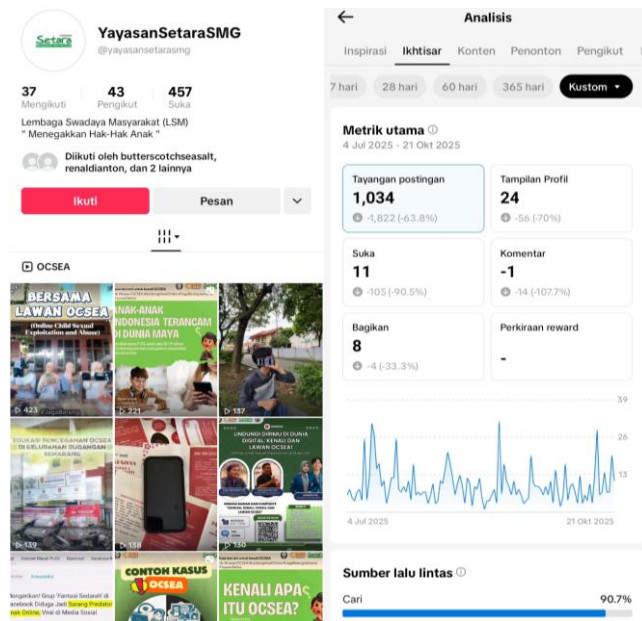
Setara

YayasanSetaraSMG

@yayasansetarasmg

37 Mengikuti

43 Pengikut

457 Suka

Lembaga Swadaya Masyarakat (LSM)
" Menegakkan Hak-Hak Anak "

Diikuti oleh butterscotchseasalt, renaldianton, dan 2 lainnya

Ikuti

Pesan

OCSEA

BERSAMA LAWAN OCSEA (Online Child Sexual Exploitation and Abuse)

423

ANAK-ANAK INDONESIA TERANCAM DI DUNIA MAYA

221

137

EDUKASI PENCEGAHAN OCSEA DI KELURAHAN DUGANGAN SEMARANG

139

138

LINDUNGI DIRIMU DI DUNIA DIGITAL: KENALI DAN LAWAN OCSEA!

150

Mengerikan! Grup 'Fantasi Sedarah' di Facebook Diduga Jadi Sarang Predator Anak Online, Viral di Media Sosial

CONTOH KASUS OCSEA

KENALI APA ITU OCSEA?

Analisis

Inspirasi Ikhtisar Konten Penonton Pengikut

7 hari 28 hari 60 hari 365 hari Kustom

Metrik utama

4 Jul 2025 - 21 Okt 2025

Tayangan postingan
1,034
-1,822 (-63.8%)

Tampilan Profil
24
-56 (-70%)

Suka
11
-105 (-90.5%)

Komentar
-1
-14 (-107.7%)

Bagikan
8
-4 (-33.3%)

Perkiraan reward
-

39
26
13
0

4 Jul 2025
21 Okt 2025

Sumber lalu lintas

Cari 90.7%